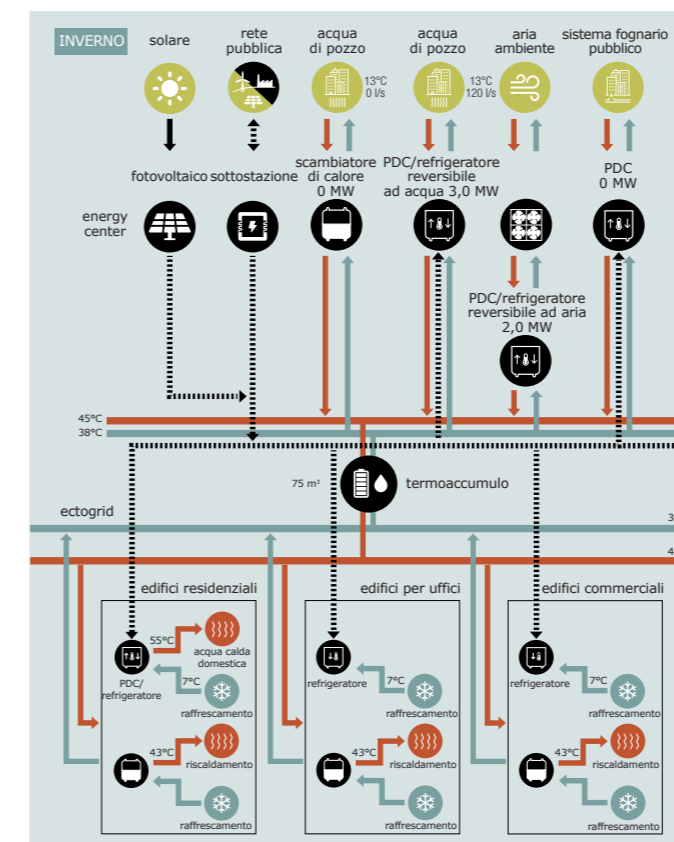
INVERNO

solare

rete pubblica

acqua di pozzo

13°C 0 l/s

acqua di pozzo

13°C 120 l/s

aria ambiente

sistema fognario pubblico

fotovoltaico

sottostazione

scambiatore di calore 0 MW

PDC/refrigeratore reversibile ad acqua 3,0 MW

PDC 0 MW

energy center

PDC/refrigeratore reversibile ad aria 2,0 MW

45°C

38°C

75 m³

termoaccumulo

ectogrid

3

4

edifici residenziali

55°C

acqua calda domestica

PDC/ refrigeratore

7°C

raffrescamento

43°C

riscaldamento

raffrescamento

edifici per uffici

refrigeratore

7°C

raffrescamento

43°C

riscaldamento

raffrescamento

edifici commerciali

refrigeratore

7°C

raffrescamento

43°C

riscaldamento

raffrescamento